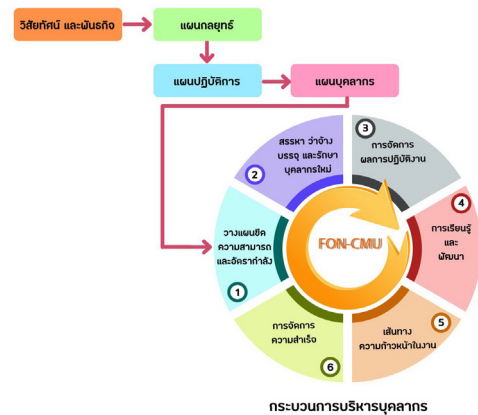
วิสัยทัศน์ และพันธกิจ

แผนกลยุทธ์

แผนปฏิบัติการ

แผนบุคลากร

2
สรรหา ว่าจ้าง บรรจุ และรักษา บุคลากรใหม่

3
การจัดการ ผลการปฏิบัติงาน

1
วางแผนขีด ความสามารถ และอัตรากำลัง

FON-CMU

4
การเรียนรู้ และ พัฒนา

6
การจัดการ ความสำเร็จ

5
เส้นทาง ความก้าวหน้าในงาน

กระบวนการบริหารบุคลากร